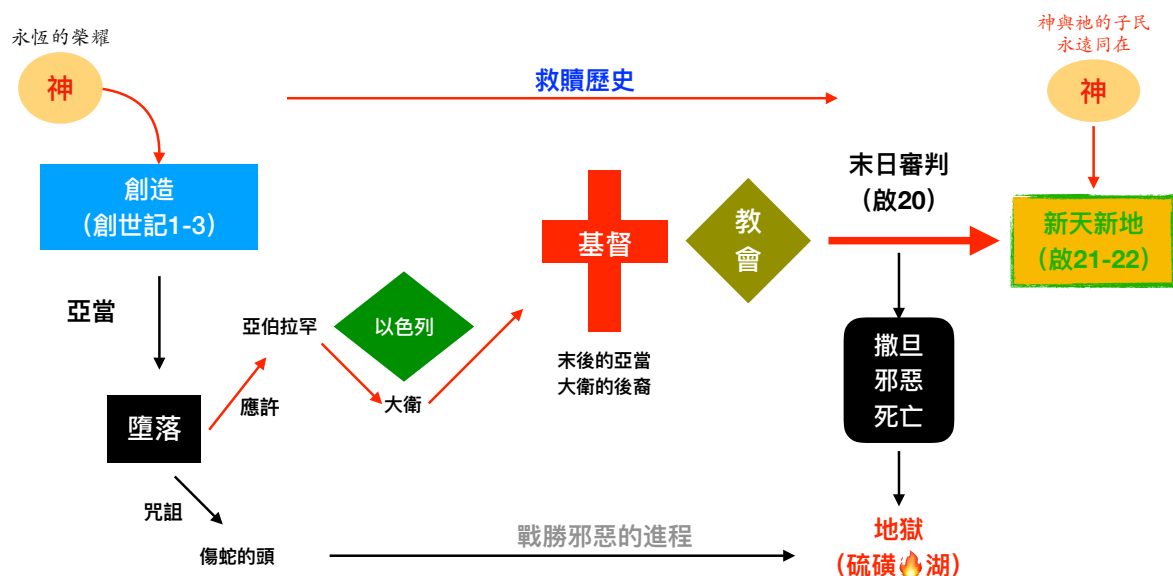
永恆的榮耀

神

救贖歷史

神與祂的子民
永遠同在

神

創造
（創世記1-3）

末日審判
（啟20）

新天新地
（啟21-22）

基督

教
會

亞當

亞伯拉罕

以色列

末後的亞當
大衛的後裔

撒旦
邪惡
死亡

墮落

應許

大衛

咒詛

傷蛇的頭

戰勝邪惡的進程

地獄
（硫磺🔥湖）